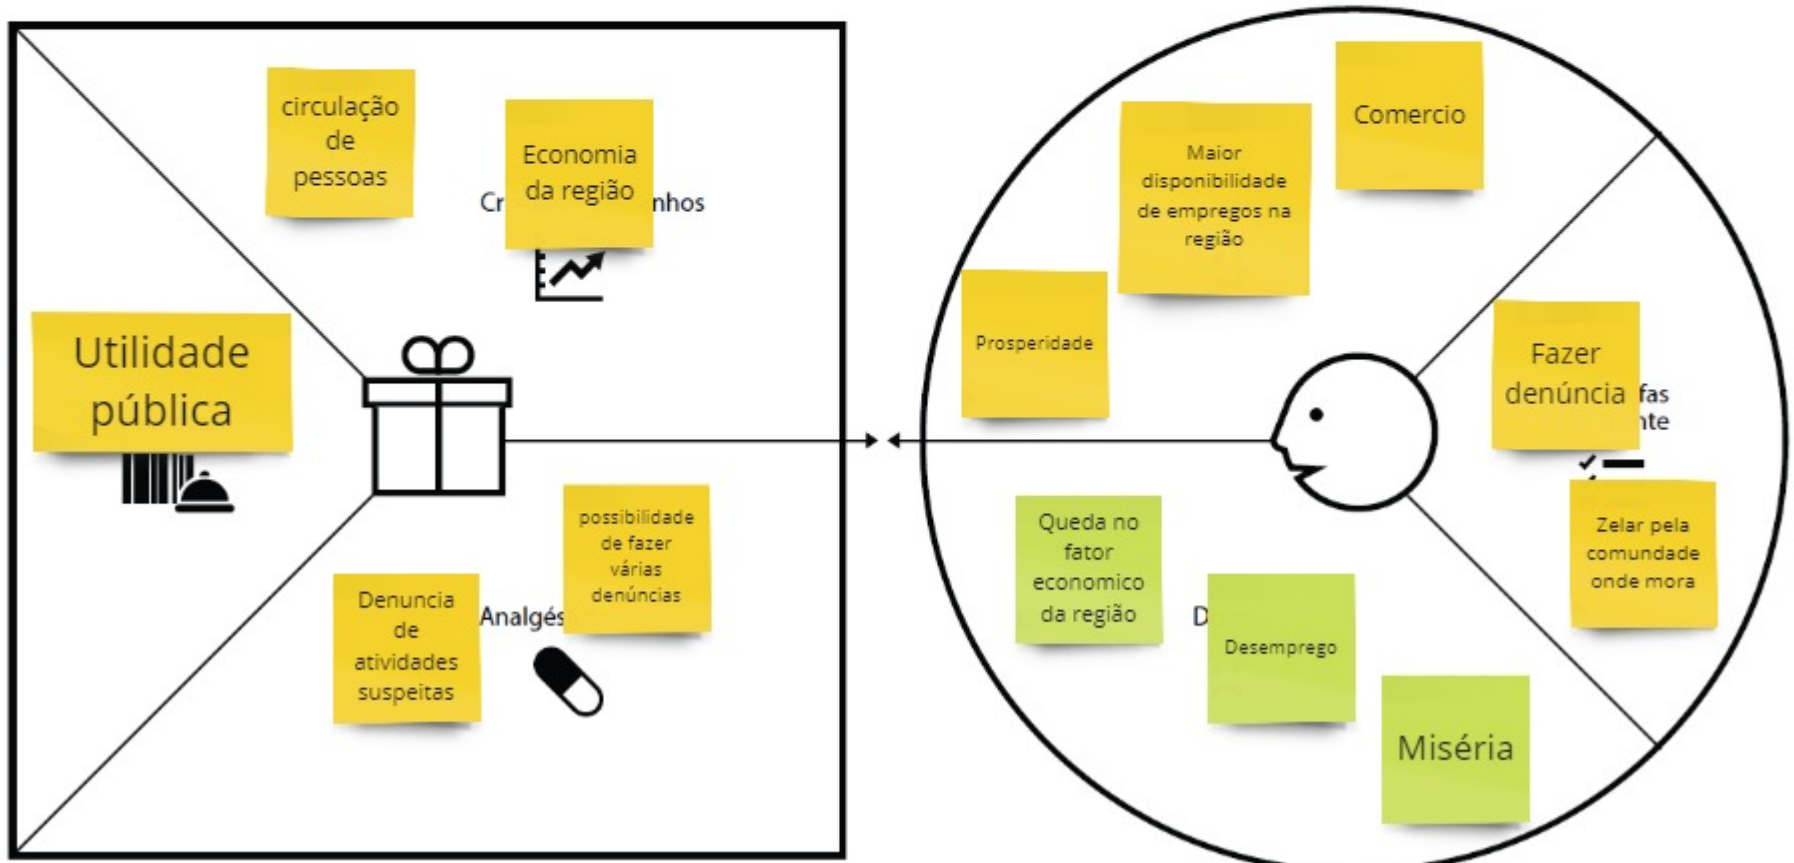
circulação de pessoas

Economia da região

Cr nhos

Utilidade pública

possibilidade de fazer várias denúncias

Denuncia de atividades suspeitas

Analgés

Comercio

Maior disponibilidade de empregos na região

Prosperidade

Fazer denúncia

fas

nte

Zelar pela comundade onde mora

Queda no fator economico da região

D

Desemprego

Miséria